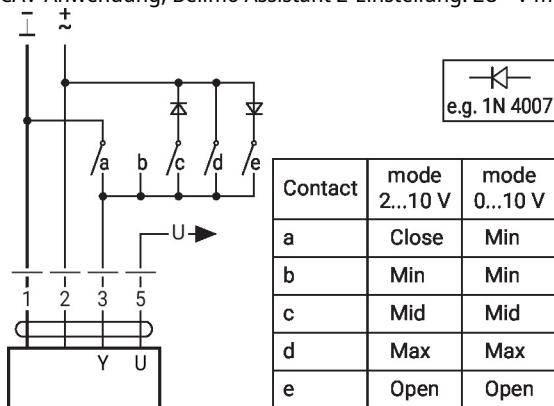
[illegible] Anwendung, Belimo Assistant 2 Einstellung: 2s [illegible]

⊥ + ~

a b c d e

U

1 2 3 5

Y U

e.g. 1N 4007

| Contact | mode 2...10 V | mode 0...10 V |
|---|---|---|
| a | Close | Min |
| b | Min | Min |
| c | Mid | Mid |
| d | Max | Max |
| e | Open | Open |